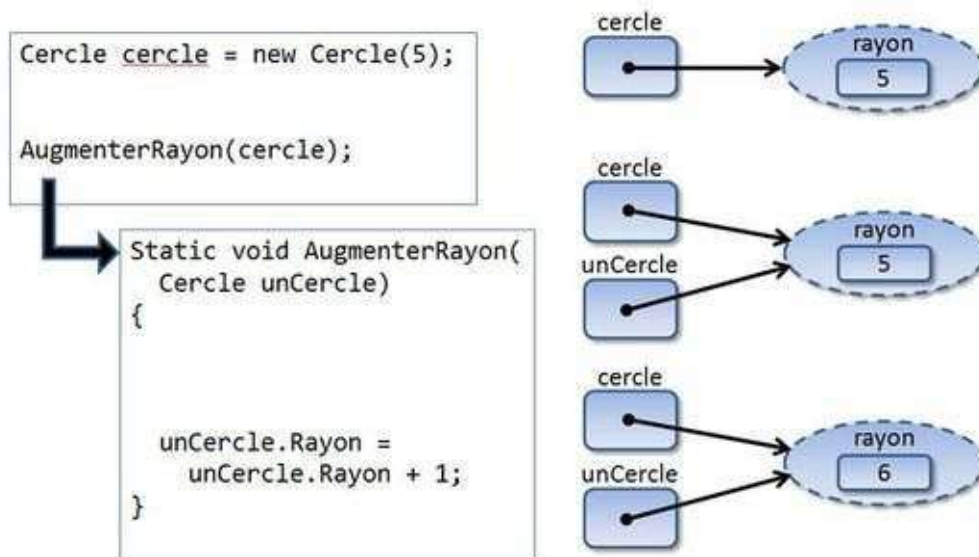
Cercle cercle = new Cercle(5);

AugmenterRayon(cercle);

Static void AugmenterRayon(
  Cercle unCercle)
{

  unCercle.Rayon =
    unCercle.Rayon + 1;
}

cercle
rayon
5

cercle
unCercle
rayon
5

cercle
unCercle
rayon
6